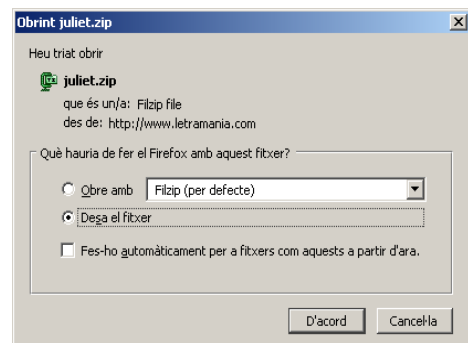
Obrint juliet.zip

Heu triat obrir

juliet.zip
que és un/a: Filzip file
des de: http://www.letramania.com

Què hauria de fer el Firefox amb aquest fitxer?

Obre amb Filzip (per defecte)

Desa el fitxer

Fes-ho automàticament per a fitxers com aquests a partir d'ara.

D'acord Cancel·la